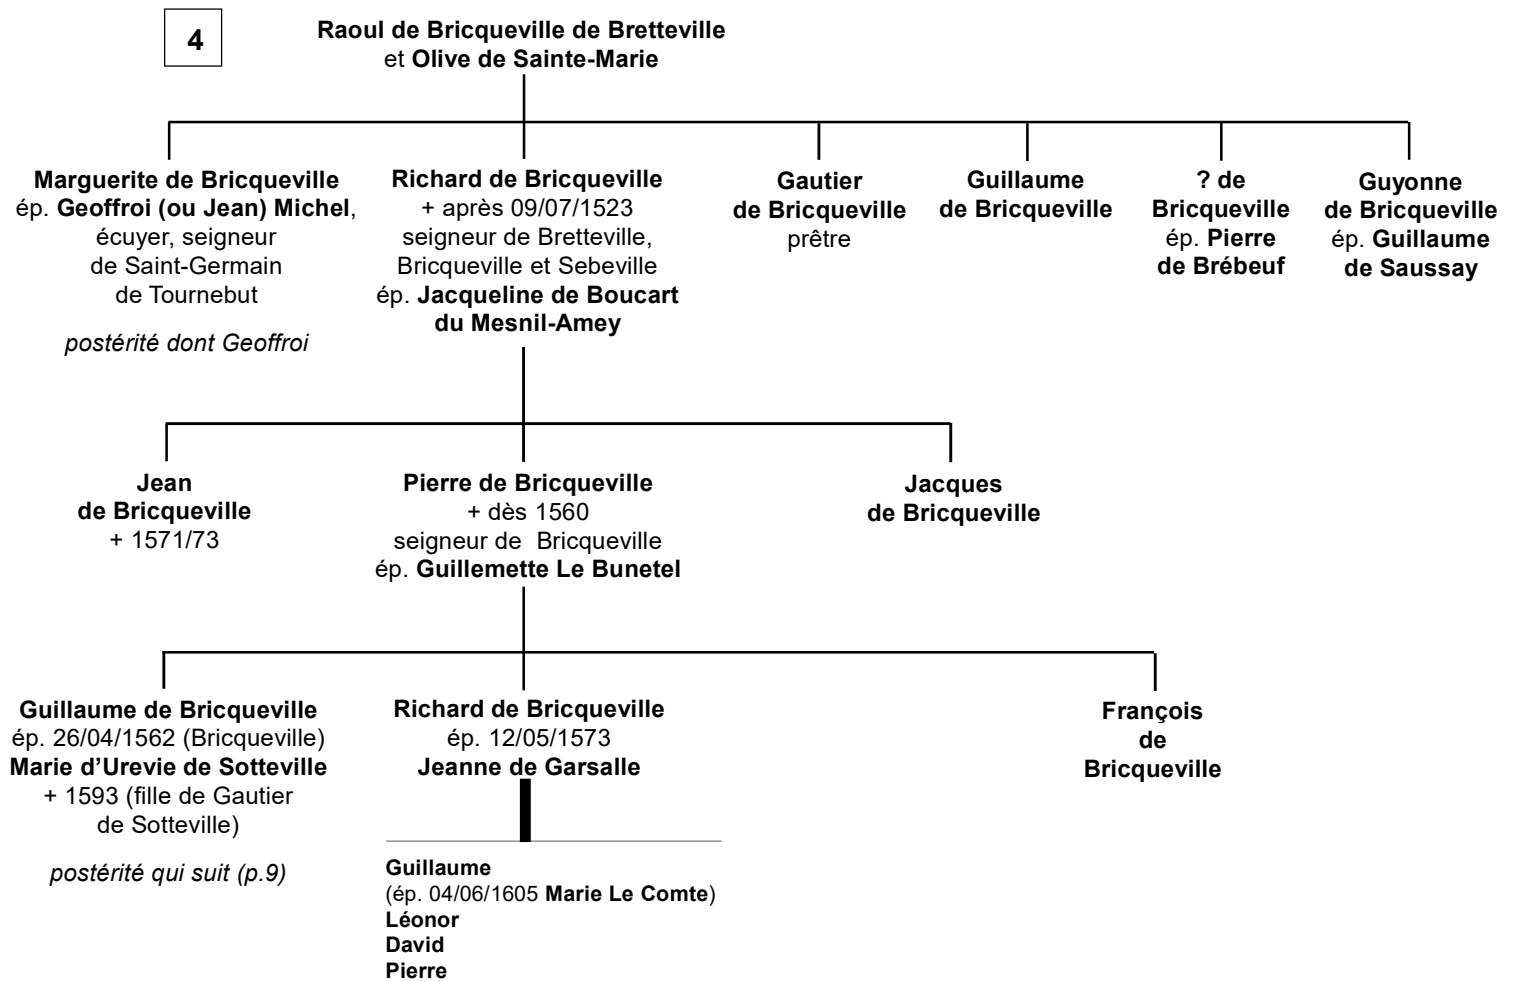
4

Raoul de Bricqueville de Bretteville et Olive de Sainte-Marie

Marguerite de Bricqueville ép. Geoffroi (ou Jean) Michel, écuyer, seigneur de Saint-Germain de Tournebut

postérité dont Geoffroi

Richard de Bricqueville + après 09/07/1523 seigneur de Bretteville, Bricqueville et Sebeville ép. Jacqueline de Boucart du Mesnil-Amey

Gautier de Bricqueville prêtre

Guillaume de Bricqueville

? de Bricqueville ép. Pierre de Brébeuf

Guyonne de Bricqueville ép. Guillaume de Saussay

Jean de Bricqueville + 1571/73

Pierre de Bricqueville + dès 1560 seigneur de Bricqueville ép. Guillemette Le Bunetel

Jacques de Bricqueville

Guillaume de Bricqueville ép. 26/04/1562 (Bricqueville) Marie d'Urevie de Sotteville + 1593 (fille de Gautier de Sotteville)

postérité qui suit (p.9)

Richard de Bricqueville ép. 12/05/1573 Jeanne de Garsalle

Guillaume
(ép. 04/06/1605 Marie Le Comte)
Léonor
David
Pierre

François de Bricqueville